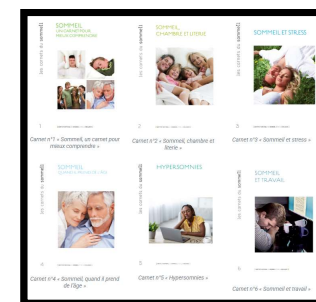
les carnets du sommeil
SOMMEIL
UN CARNET POUR MIEUX COMPRENDRE
1
Carnet n°1 « Sommeil, un carnet pour mieux comprendre »

les carnets du sommeil
SOMMEIL, CHAMBRE ET LITERIE
2
Carnet n°2 « Sommeil, chambre et literie »

les carnets du sommeil
SOMMEIL ET STRESS
3
Carnet n°3 « Sommeil et stress »

les carnets du sommeil
SOMMEIL
QUAND IL PREND DE L'ÂGE
4
Carnet n°4 « Sommeil, quand il prend de l'âge »

les carnets du sommeil
HYPERSOMNIES
5
Carnet n°5 « Hypersomnies »

les carnets du sommeil
SOMMEIL ET TRAVAIL
6
Carnet n°6 « Sommeil et travail »